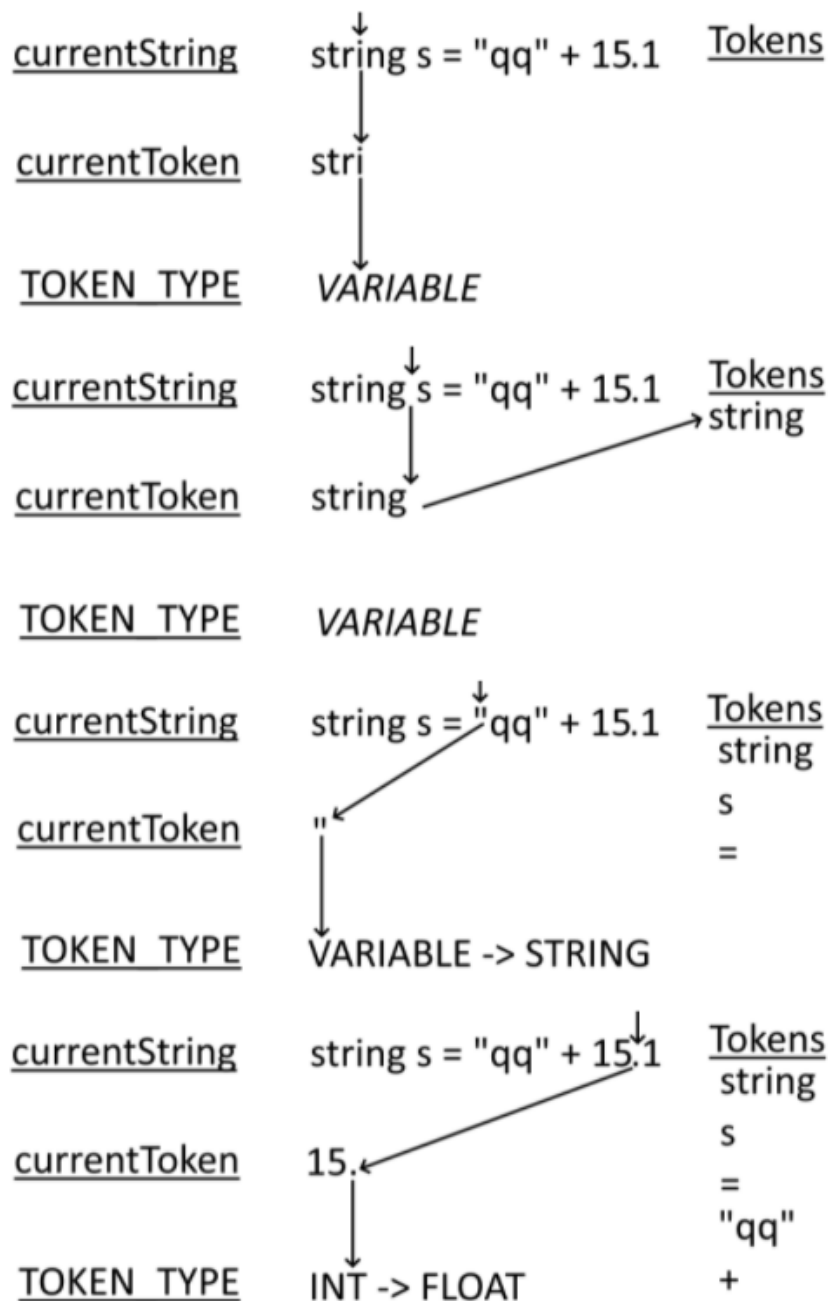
currentString string s = "qq" + 15.1 Tokens

currentToken stri

TOKEN_TYPE *VARIABLE*

currentString string s = "qq" + 15.1 Tokens
string

currentToken string

TOKEN_TYPE *VARIABLE*

currentString string s = "qq" + 15.1 Tokens
string
s
=

currentToken "

TOKEN_TYPE VARIABLE -> STRING

currentString string s = "qq" + 15.1 Tokens
string
s
=
"qq"
+

currentToken 15.

TOKEN_TYPE INT -> FLOAT